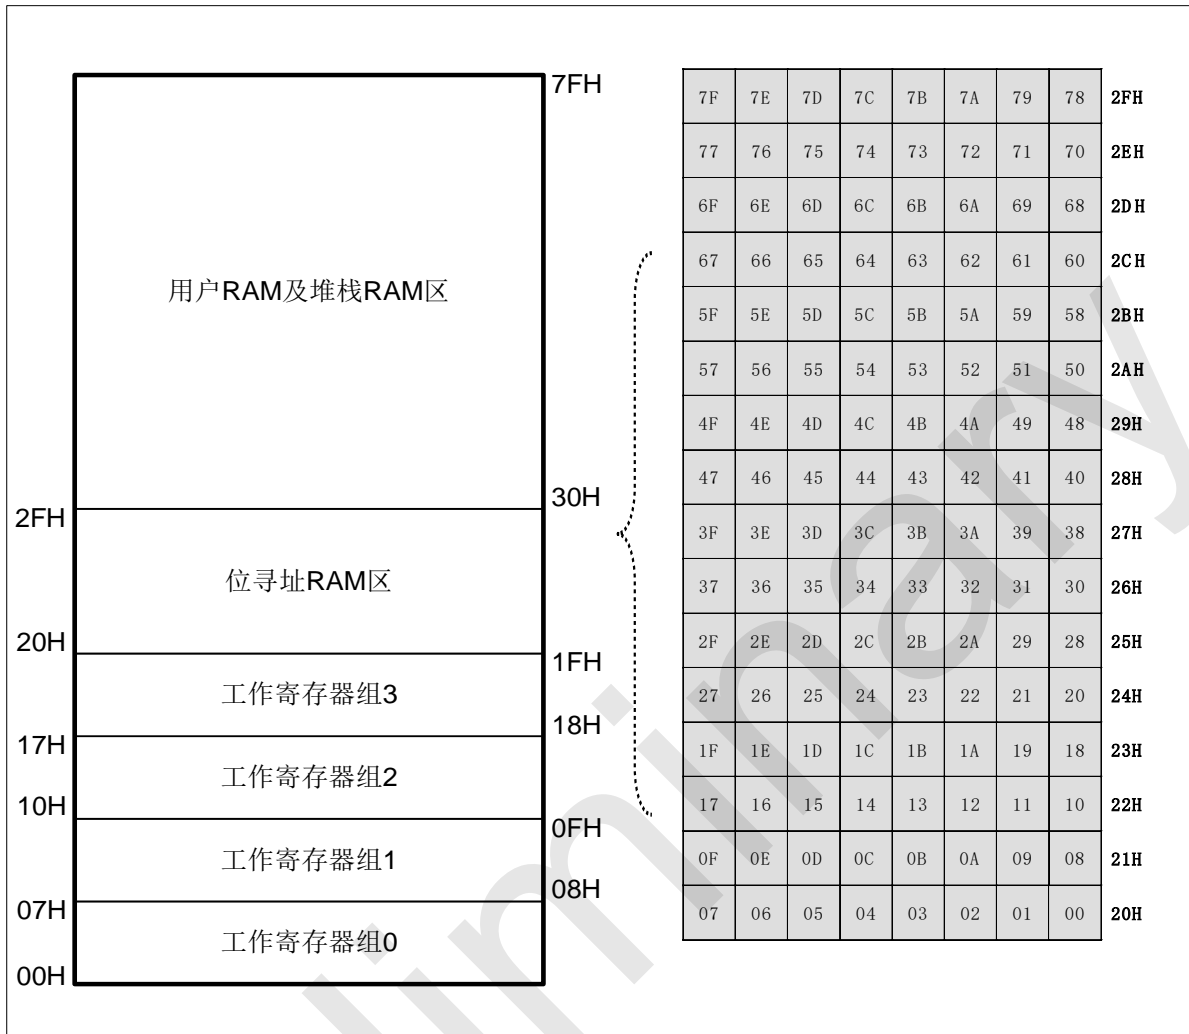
7FH

用户RAM及堆栈RAM区

2FH

30H

位寻址RAM区

20H

1FH

工作寄存器组3

18H

17H

工作寄存器组2

10H

0FH

工作寄存器组1

08H

07H

工作寄存器组0

00H

| 7F | 7E | 7D | 7C | 7B | 7A | 79 | 78 | 2FH |
|---|---|---|---|---|---|---|---|---|
| 77 | 76 | 75 | 74 | 73 | 72 | 71 | 70 | 2EH |
| 6F | 6E | 6D | 6C | 6B | 6A | 69 | 68 | 2DH |
| 67 | 66 | 65 | 64 | 63 | 62 | 61 | 60 | 2CH |
| 5F | 5E | 5D | 5C | 5B | 5A | 59 | 58 | 2BH |
| 57 | 56 | 55 | 54 | 53 | 52 | 51 | 50 | 2AH |
| 4F | 4E | 4D | 4C | 4B | 4A | 49 | 48 | 29H |
| 47 | 46 | 45 | 44 | 43 | 42 | 41 | 40 | 28H |
| 3F | 3E | 3D | 3C | 3B | 3A | 39 | 38 | 27H |
| 37 | 36 | 35 | 34 | 33 | 32 | 31 | 30 | 26H |
| 2F | 2E | 2D | 2C | 2B | 2A | 29 | 28 | 25H |
| 27 | 26 | 25 | 24 | 23 | 22 | 21 | 20 | 24H |
| 1F | 1E | 1D | 1C | 1B | 1A | 19 | 18 | 23H |
| 17 | 16 | 15 | 14 | 13 | 12 | 11 | 10 | 22H |
| 0F | 0E | 0D | 0C | 0B | 0A | 09 | 08 | 21H |
| 07 | 06 | 05 | 04 | 03 | 02 | 01 | 00 | 20H |

Preliminary